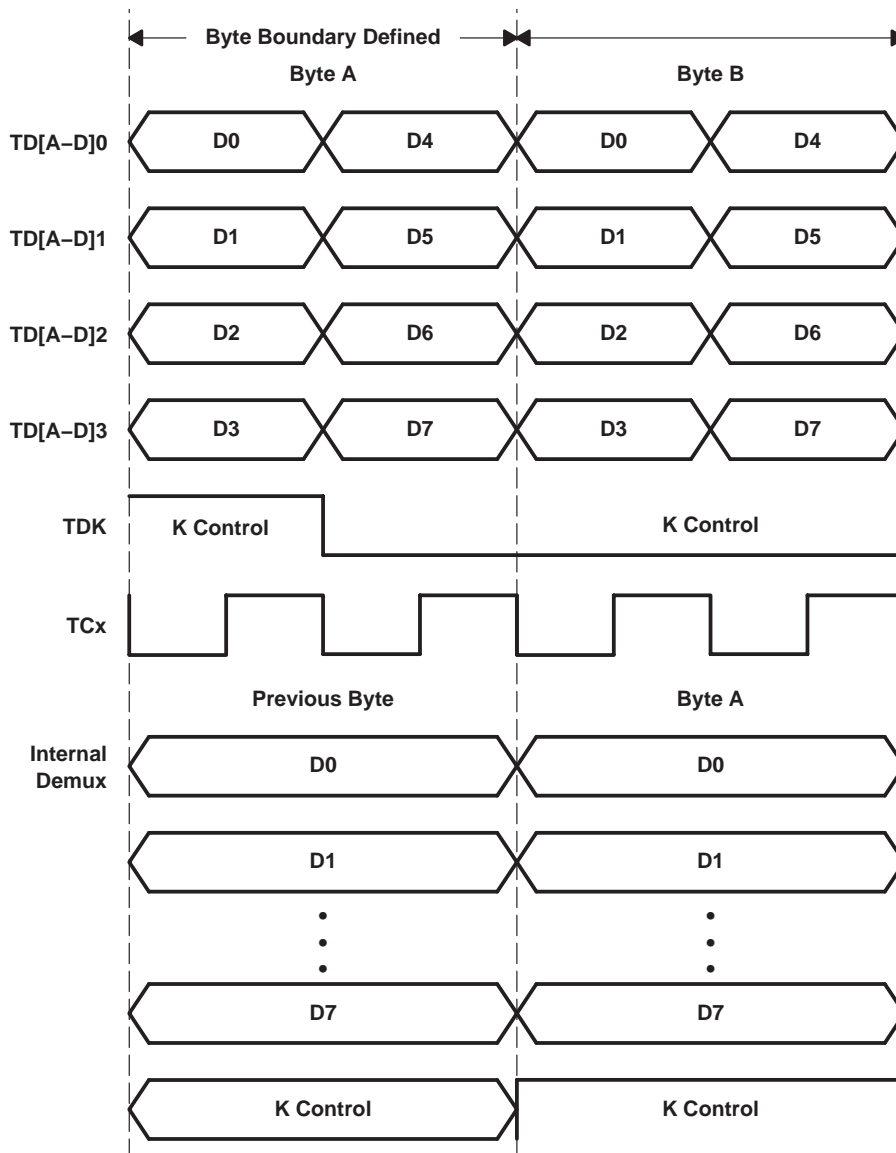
Byte Boundary Defined

Byte A

Byte B

TD[A–D]0 D0 D4 D0 D4

TD[A–D]1 D1 D5 D1 D5

TD[A–D]2 D2 D6 D2 D6

TD[A–D]3 D3 D7 D3 D7

TDK K Control K Control

TCx

Previous Byte

Byte A

Internal Demux D0 D0

D1 D1

D7 D7

K Control K Control